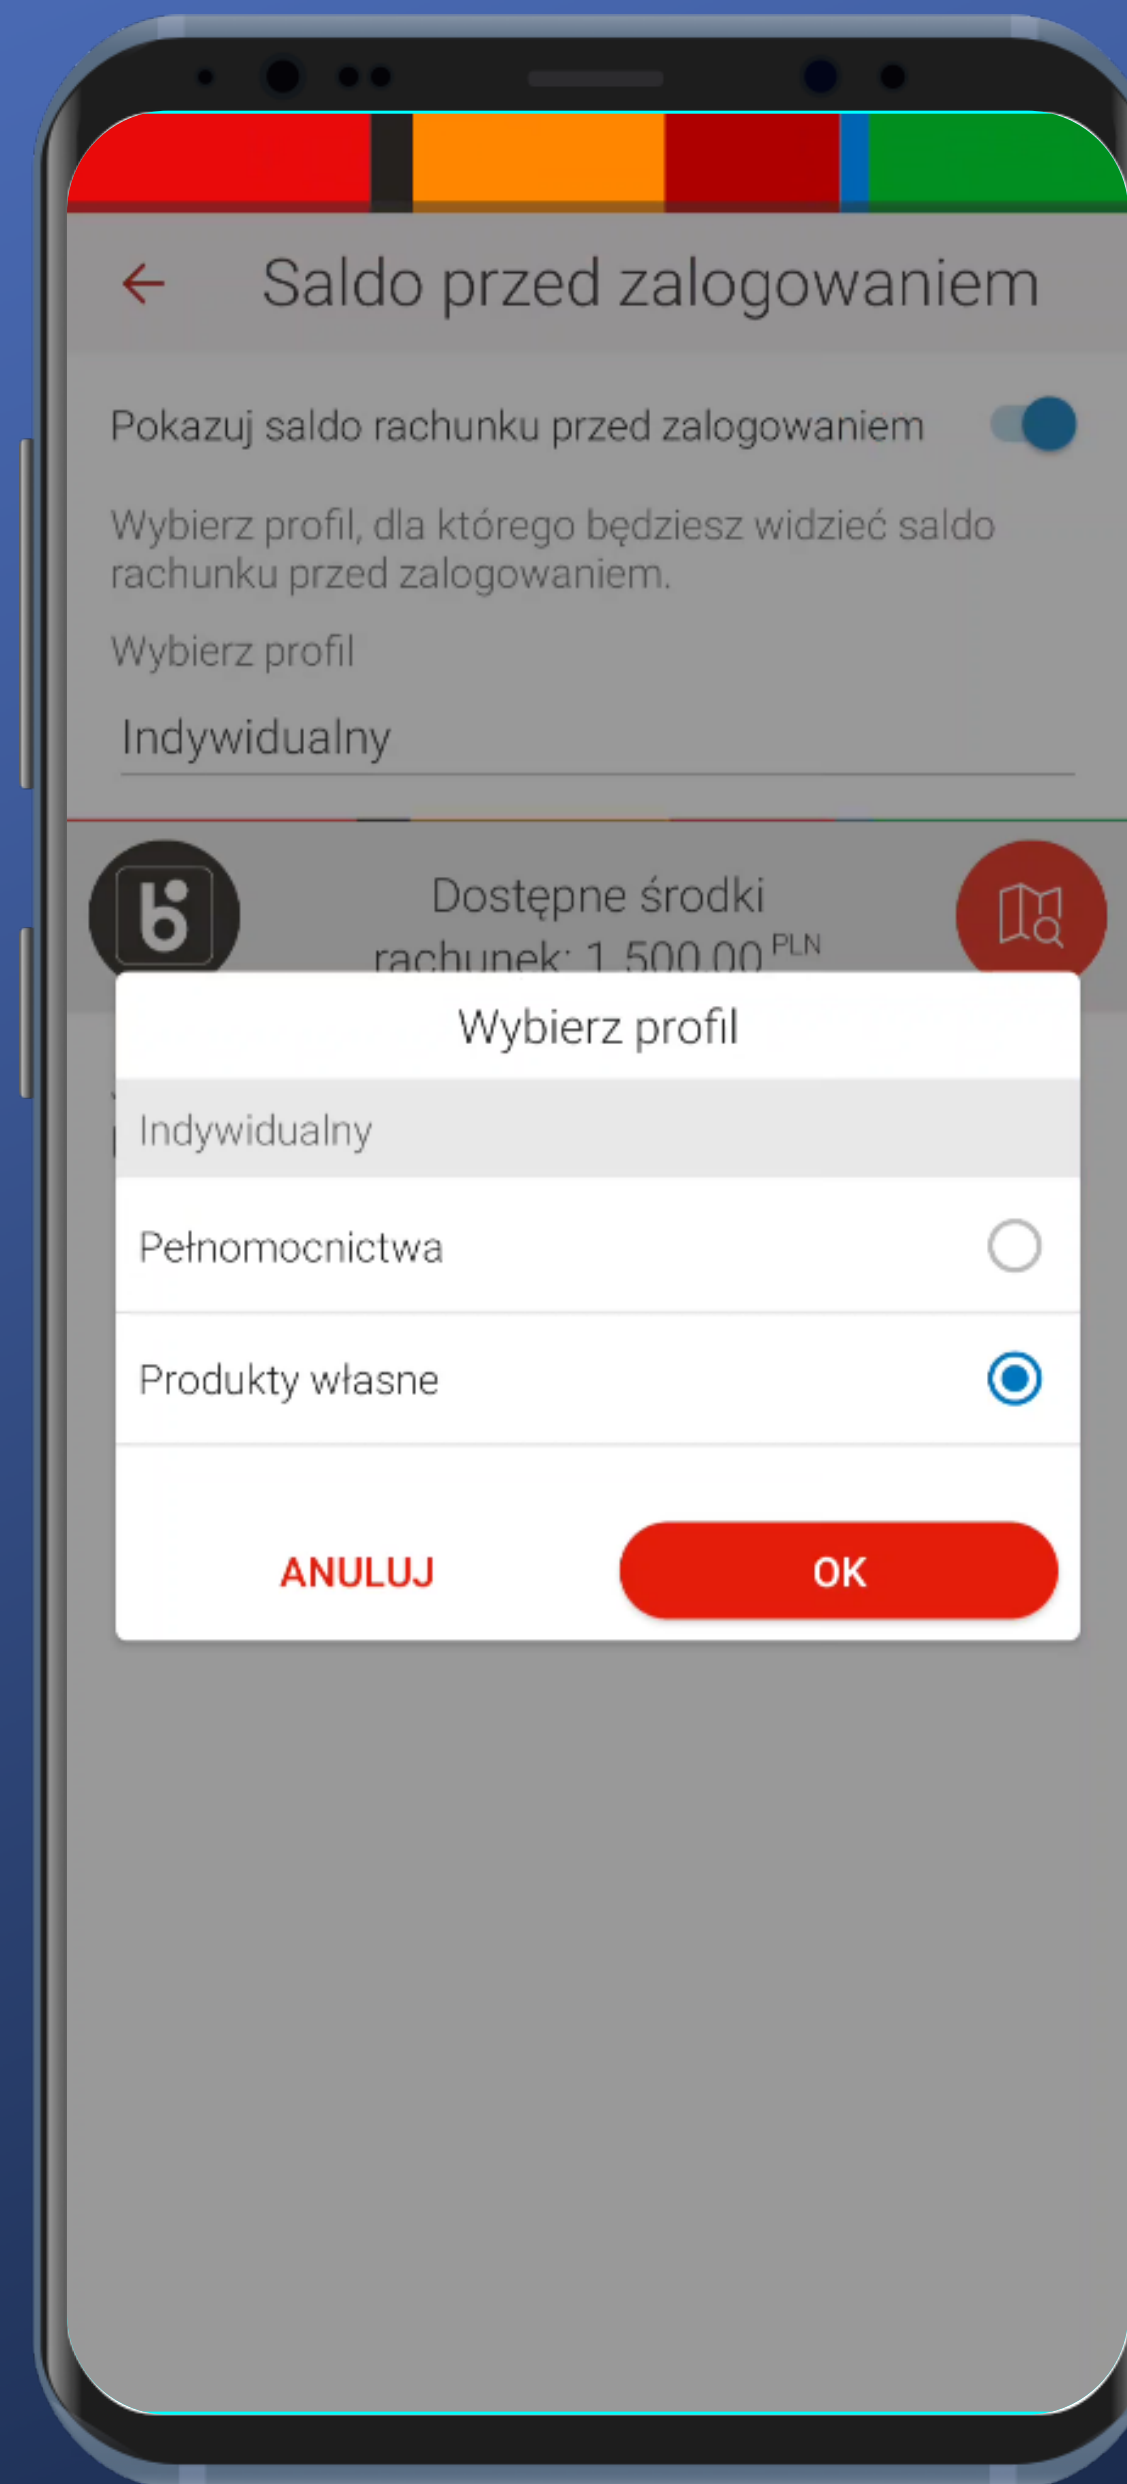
Saldo przed zalogowaniem

Pokazuj saldo rachunku przed zalogowaniem

Wybierz profil, dla którego będziesz widzieć saldo rachunku przed zalogowaniem.

Wybierz profil

Indywidualny

Dostępne środki

rachunek: 1 500,00 PLN

Wybierz profil

Indywidualny

Pełnomocnictwa

Produkty własne

ANULUJ

OK